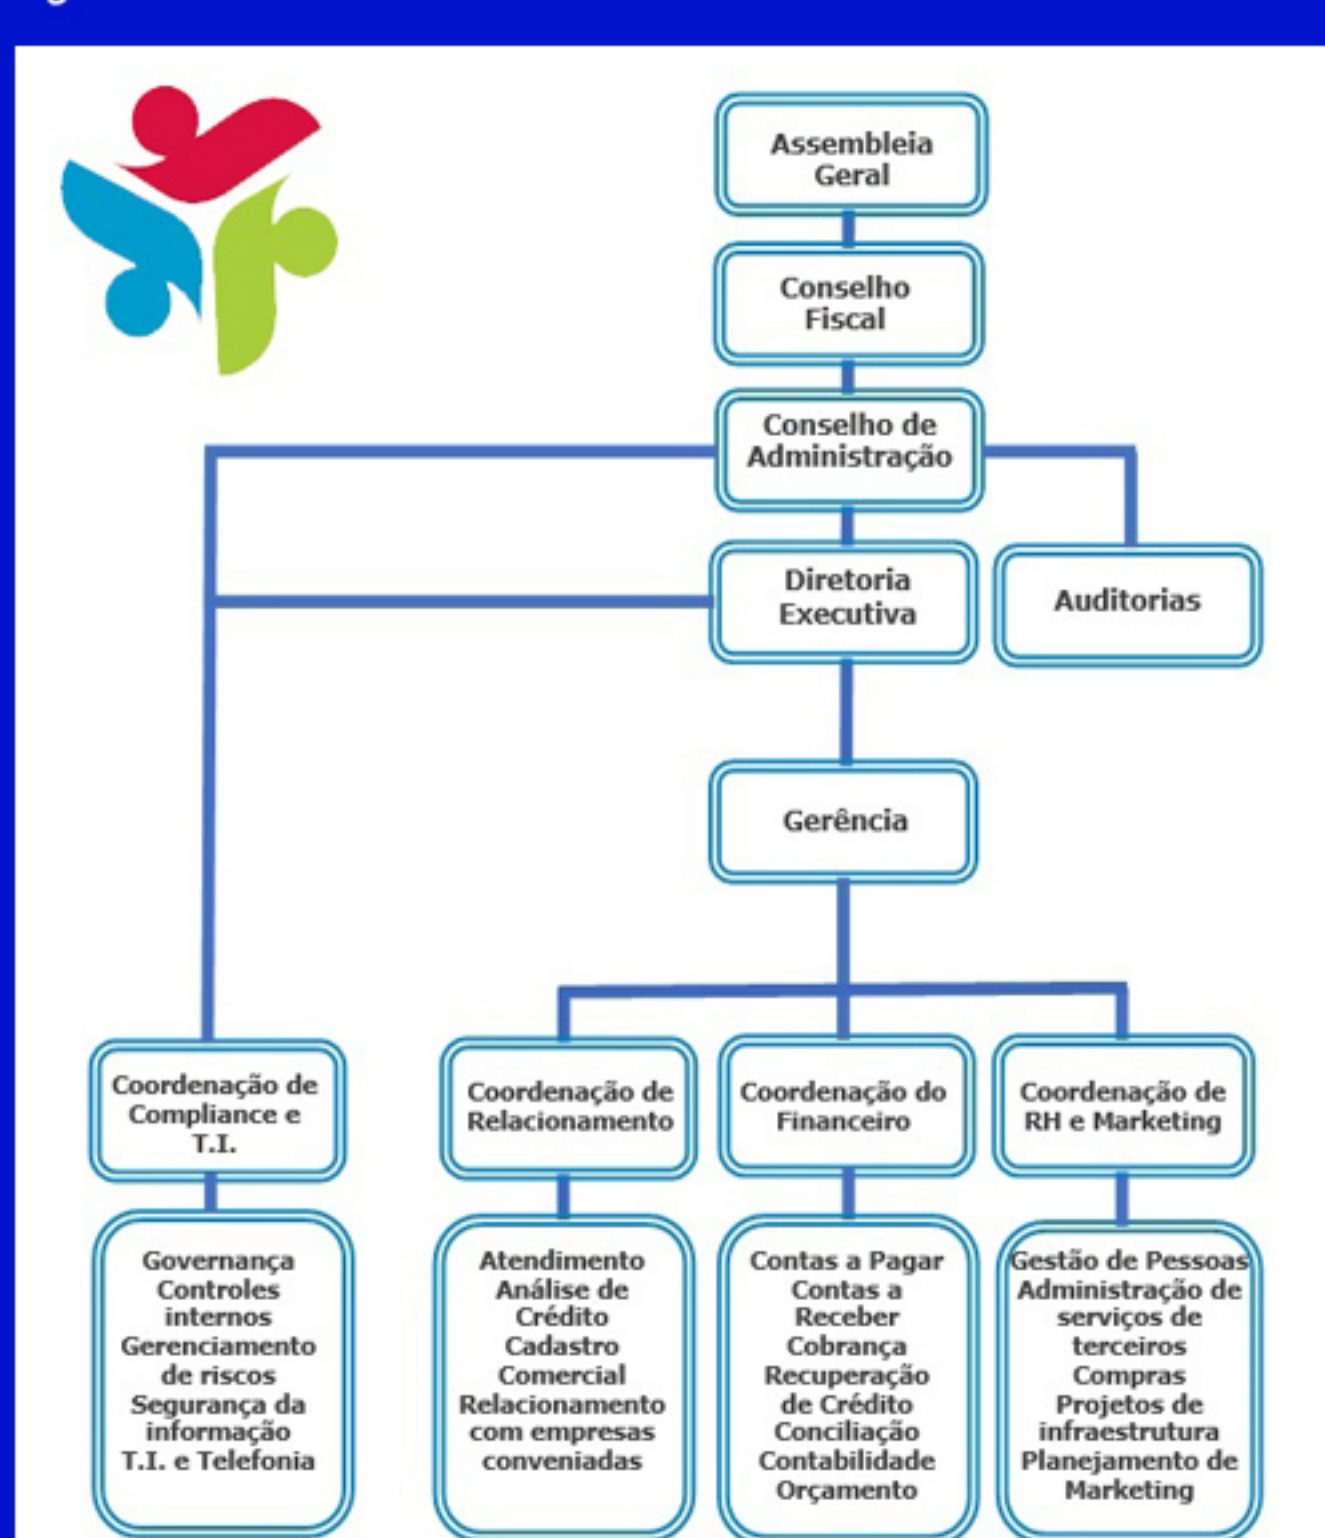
Assembleia Geral

Conselho Fiscal

Conselho de Administração

Diretoria Executiva

Auditorias

Gerência

Coordenação de Compliance e T.I.

Coordenação de Relacionamento

Coordenação do Financeiro

Coordenação de RH e Marketing

Governança
Controles internos
Gerenciamento de riscos
Segurança da informação
T.I. e Telefonia

Atendimento
Análise de Crédito
Cadastro
Comercial
Relacionamento com empresas conveniadas

Contas a Pagar
Contas a Receber
Cobrança
Recuperação de Crédito
Conciliação
Contabilidade
Orçamento

Gestão de Pessoas
Administração de serviços de terceiros
Compras
Projetos de infraestrutura
Planejamento de Marketing